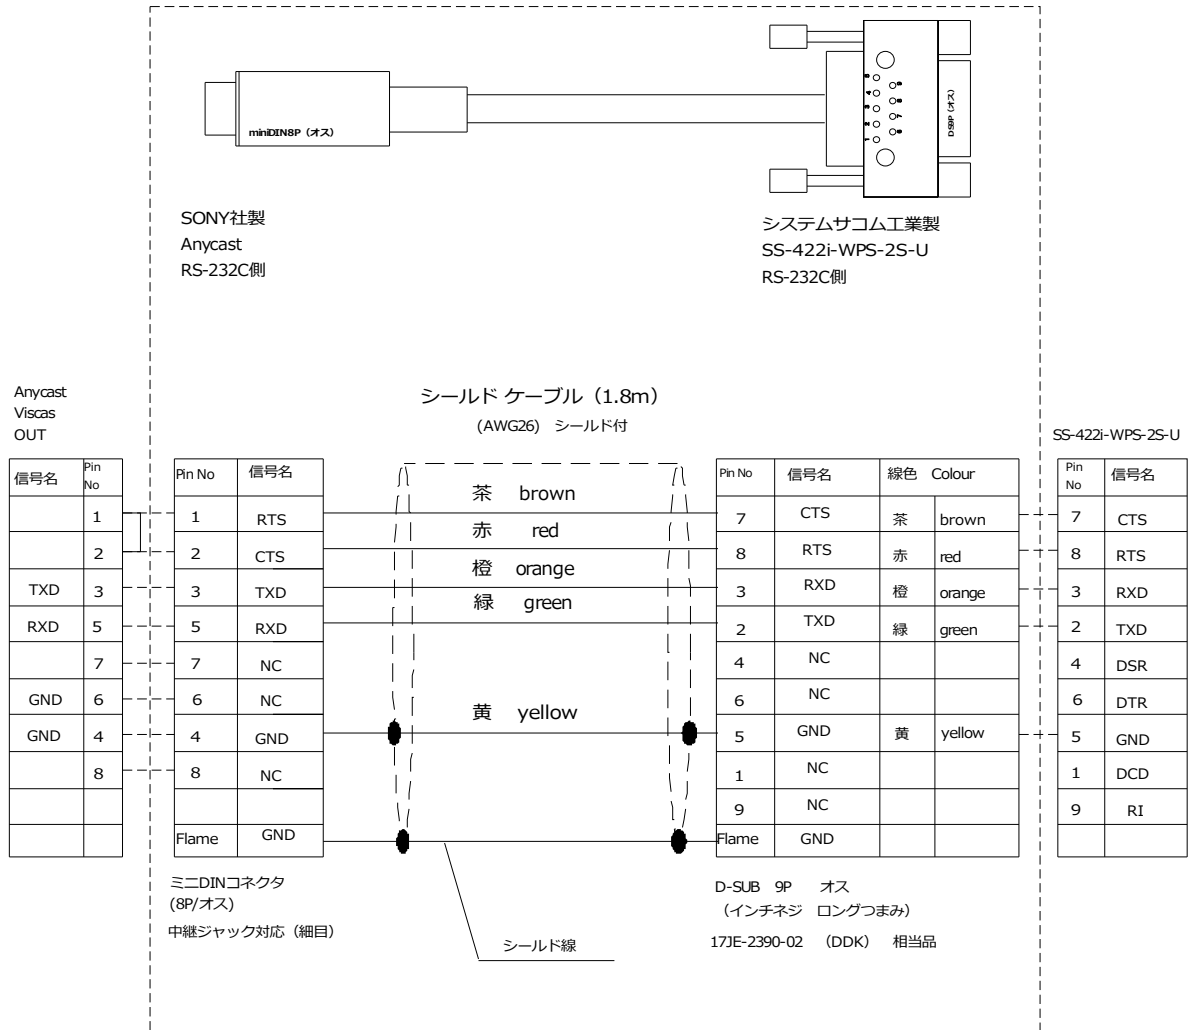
miniDIN8P（オス）

D9P（オス）

SONY社製
Anycast
RS-232C側

システムサコム工業製
SS-422i-WPS-2S-U
RS-232C側

シールド ケーブル（1.8m）
(AWG26) シールド付

Anycast
Viscas
OUT

| 信号名 | Pin No |
|---|---|
| | 1 |
| | 2 |
| TXD | 3 |
| RXD | 5 |
| | 7 |
| GND | 6 |
| GND | 4 |
| | 8 |
| | |
| | |

| Pin No | 信号名 |
|---|---|
| 1 | RTS |
| 2 | CTS |
| 3 | TXD |
| 5 | RXD |
| 7 | NC |
| 6 | NC |
| 4 | GND |
| 8 | NC |
| | |
| Flame | GND |

茶 brown
赤 red
橙 orange
緑 green
黄 yellow

| Pin No | 信号名 | 線色 Colour | |
|---|---|---|---|
| 7 | CTS | 茶 | brown |
| 8 | RTS | 赤 | red |
| 3 | RXD | 橙 | orange |
| 2 | TXD | 緑 | green |
| 4 | NC | | |
| 6 | NC | | |
| 5 | GND | 黄 | yellow |
| 1 | NC | | |
| 9 | NC | | |
| Flame | GND | | |

SS-422i-WPS-2S-U

| Pin No | 信号名 |
|---|---|
| 7 | CTS |
| 8 | RTS |
| 3 | RXD |
| 2 | TXD |
| 4 | DSR |
| 6 | DTR |
| 5 | GND |
| 1 | DCD |
| 9 | RI |
| | |

ミニDINコネクタ
(8P/オス)
中継ジャック対応（細目）

シールド線

D-SUB 9P オス
（インチネジ ロングつまみ）
17JE-2390-02 (DDK) 相当品